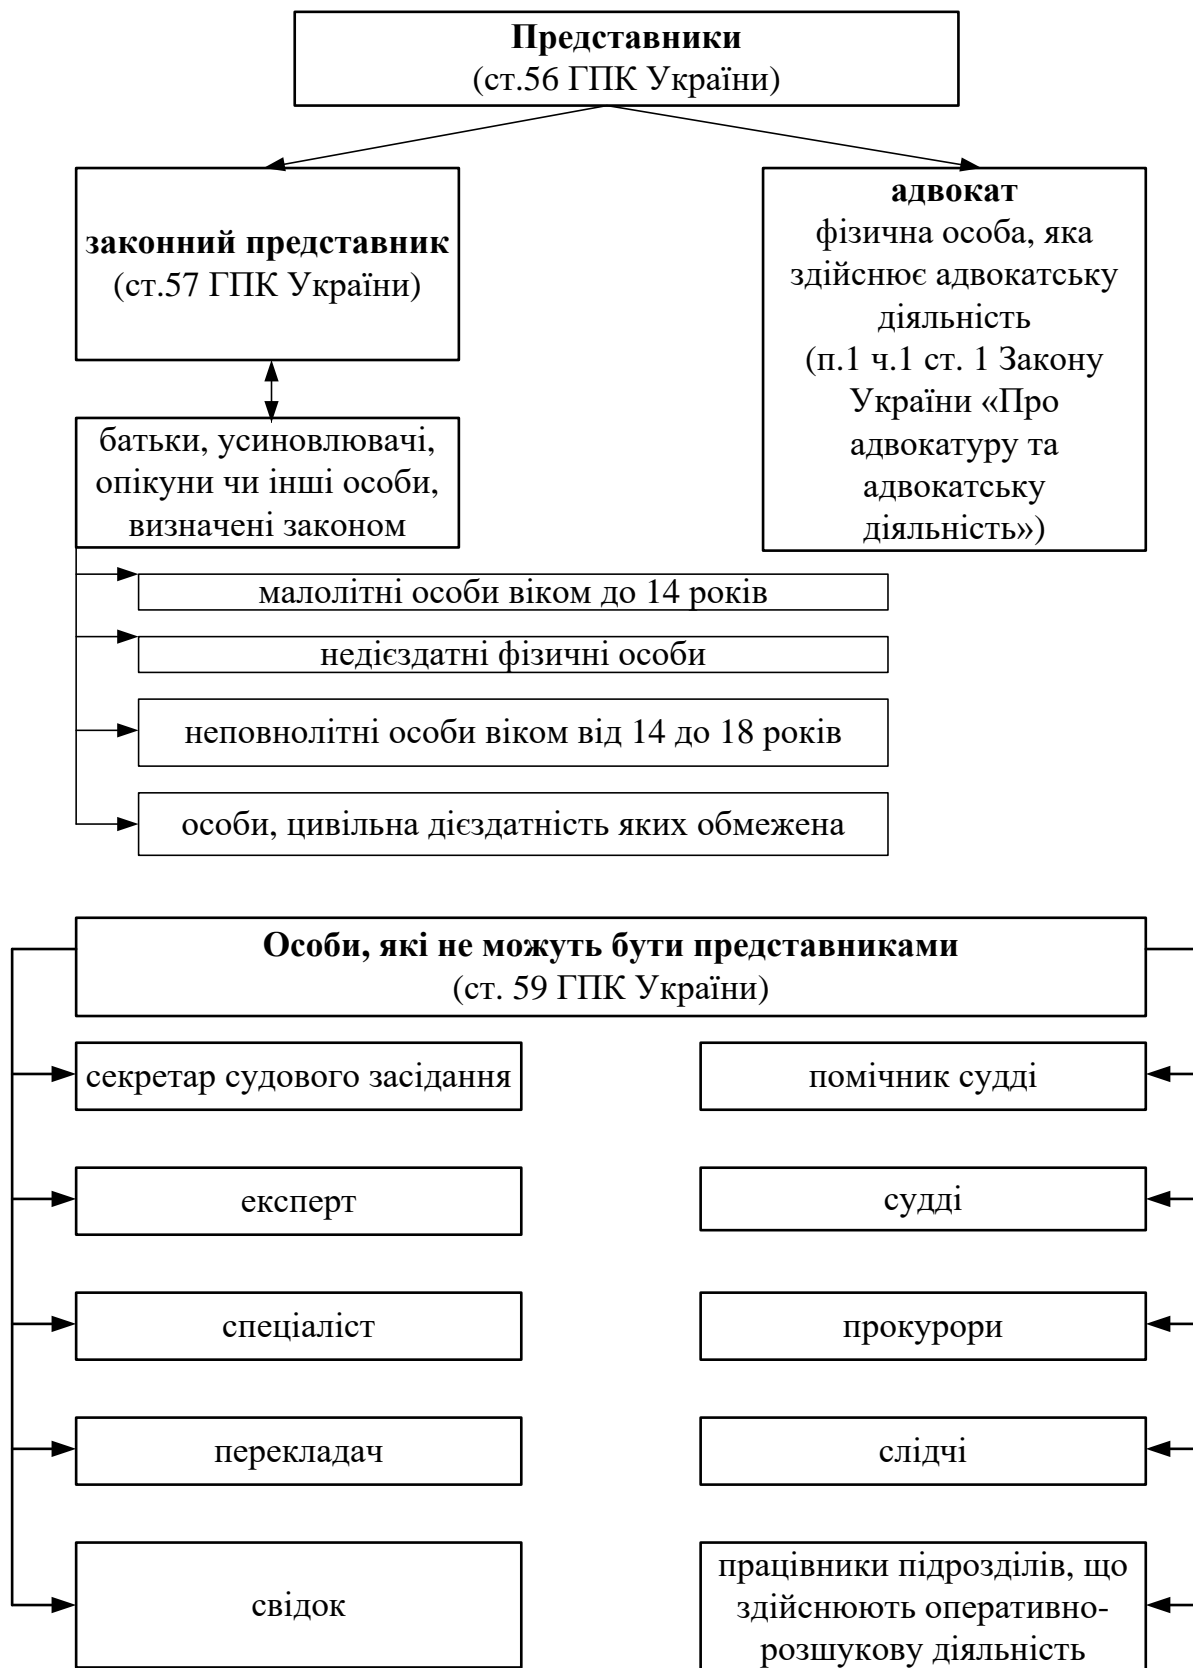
Представники
(ст.56 ГПК України)

законний представник
(ст.57 ГПК України)

адвокат
фізична особа, яка здійснює адвокатську діяльність
(п.1 ч.1 ст. 1 Закону України «Про адвокатуру та адвокатську діяльність»)

батьки, усиновлювачі, опікуни чи інші особи, визначені законом

малолітні особи віком до 14 років

недієздатні фізичні особи

неповнолітні особи віком від 14 до 18 років

особи, цивільна дієздатність яких обмежена

Особи, які не можуть бути представниками
(ст. 59 ГПК України)

секретар судового засідання

помічник судді

експерт

судді

спеціаліст

прокурори

перекладач

слідчі

свідок

працівники підрозділів, що здійснюють оперативно-розшукову діяльність